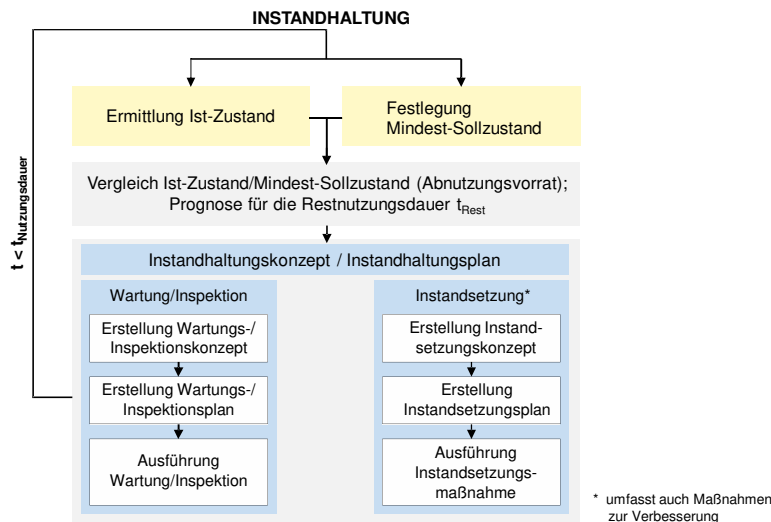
INSTANDHALTUNG

$t < t_{Nutzungsdauer}$

Ermittlung Ist-Zustand

Festlegung Mindest-Sollzustand

Vergleich Ist-Zustand/Mindest-Sollzustand (Abnutzungsvorrat); Prognose für die Restnutzungsdauer $t_{Rest}$

Instandhaltungskonzept / Instandhaltungsplan

Wartung/Inspektion

Erstellung Wartungs-/ Inspektionskonzept

Erstellung Wartungs-/ Inspektionsplan

Ausführung Wartung/Inspektion

Instandsetzung*

Erstellung Instandsetzungskonzept

Erstellung Instandsetzungsplan

Ausführung Instandsetzungsmaßnahme

* umfasst auch Maßnahmen zur Verbesserung